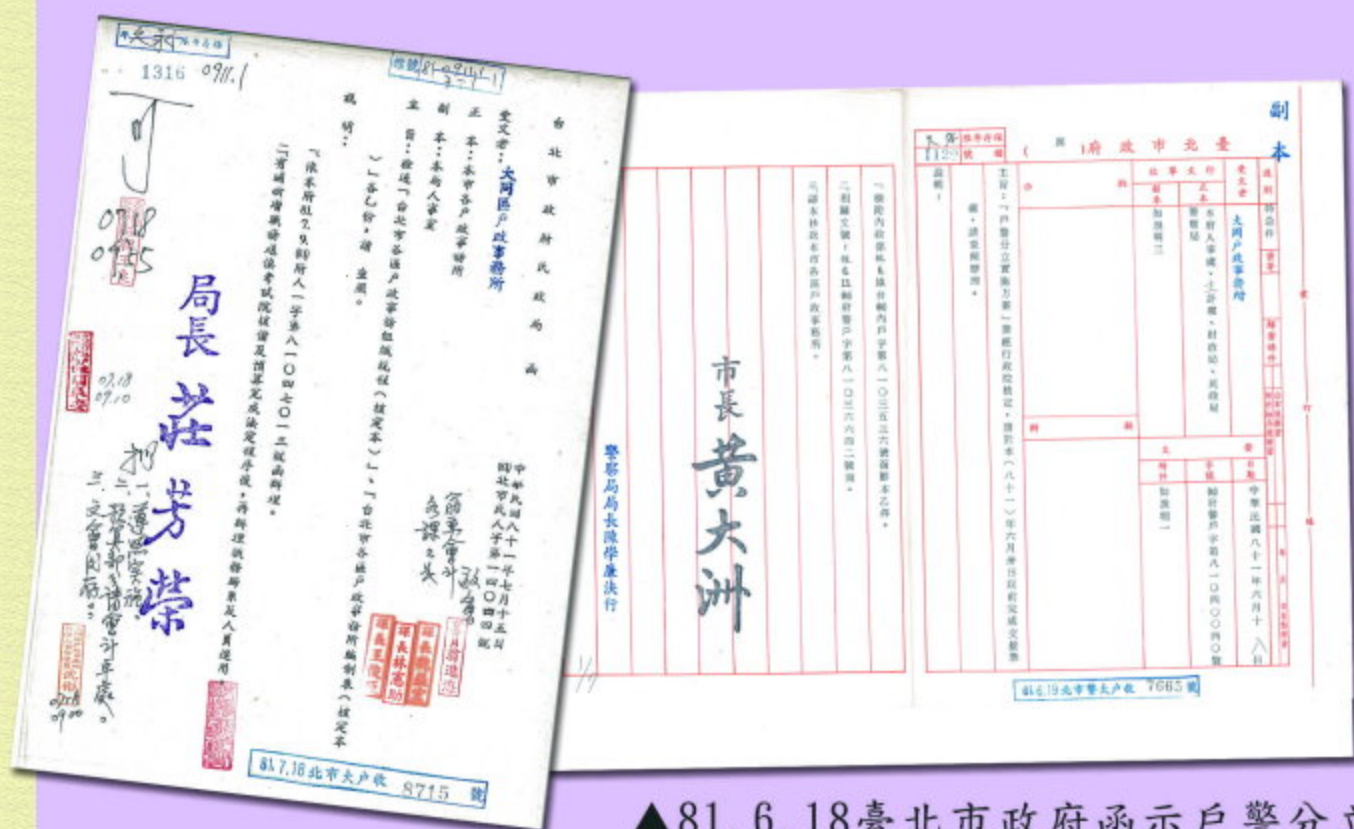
1316 0911.1

檔號 81

台北市政府民政局 函

受文者:大同區戶政事務所

正本:本市各戶政事務所

副本:本局人事室

主旨:檢送「台北市各區戶政事務所組織規程(核定本)」、「台北市各區戶政事務所編制表(核定本)」各乙份,請查照。

說明:

一、依本府81.7.9府人一字第八一〇四七〇一三號函辦理。

二、有關新增職務須俟考試院核備及經銓敘部審定職務列等後,再辦理職務歸系及人員遴用。

中華民國八十一年七月十五日

北市民戶字第一四〇四號

局長 莊芳榮

81.7.18北市大戶收 8715 號

副本

臺北市政府 函

受文者:大同戶政事務所

正本:

副本:

主旨:「戶警分立實施方案」業經行政院核定,請於本(八十一)年六月廿日前完成交接。

說明:

一、依據內政部81年6月 日台內戶字第八一〇五三二六號函副本辦理。

二、相關文號:本府81.6.15府警戶字第八一〇三六四二號函。

三、副本抄送本府各區戶政事務所。

中華民國八十一年六月十八日

府警戶字第八一〇四〇〇四〇號

市長 黃大洲

警察局局長 莊學康 決行

81.6.19北市警大戶收 7665 號

▲81.6.18臺北市政府函示戶警分